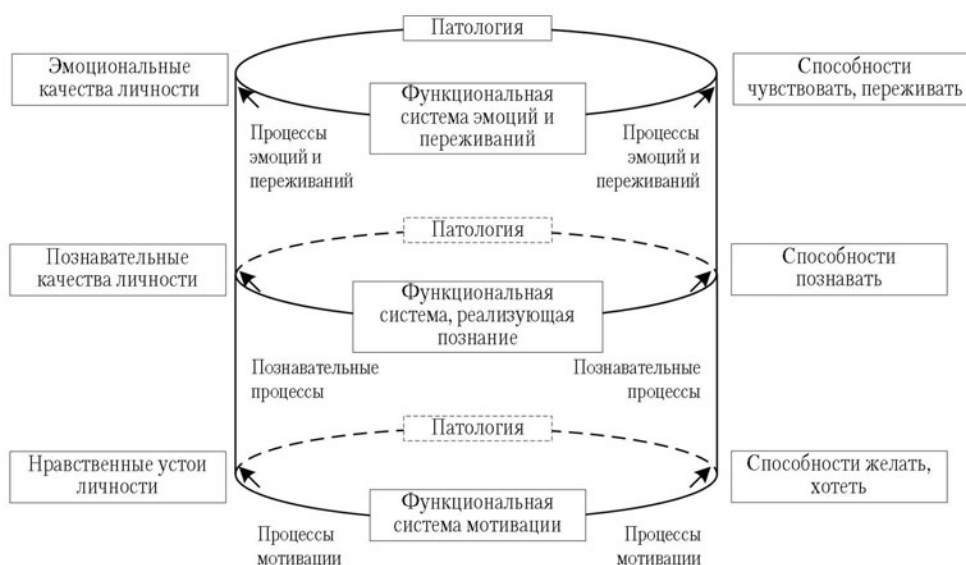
Патология

Эмоциональные качества личности

Функциональная система эмоций и переживаний

Способности чувствовать, переживать

Процессы эмоций и переживаний

Процессы эмоций и переживаний

Патология

Познавательные качества личности

Функциональная система, реализующая познание

Способности познавать

Познавательные процессы

Познавательные процессы

Патология

Нравственные устои личности

Функциональная система мотивации

Способности желать, хотеть

Процессы мотивации

Процессы мотивации